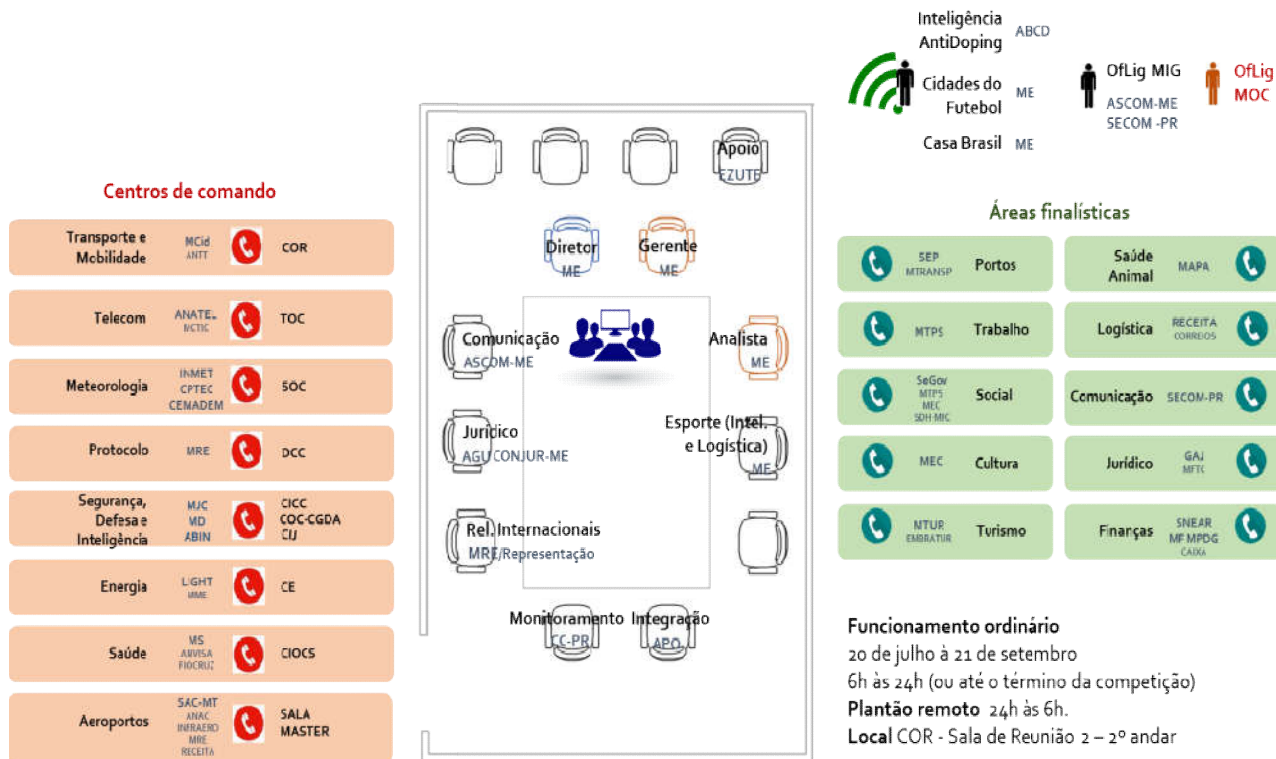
Inteligência AntiDoping ABCD

Cidades do Futebol ME

Casa Brasil ME

OfLig MIG
ASCOM-ME
SECOM -PR

OfLig MOC

Centros de comando

| | | | |
|---|---|---|---|
| Transporte e Mobilidade | MCid ANTT | | COR |
| Telecom | ANATEL MCTIC | | TOC |
| Meteorologia | INMET CPTEC CEMADEM | | SOC |
| Protocolo | MRE | | DCC |
| Segurança, Defesa e Inteligência | MJC MD ABIN | | CICC COC-CGDA CIJ |
| Energia | LIGHT MME | | CE |
| Saúde | MS ANVISA FIOCRUZ | | CIOCS |
| Aeroportos | SAC-MT ANAC INFRAERO MRE RECEITA | | SALA MASTER |

Apoio
EZUTE

Diretor
ME

Gerente
ME

Comunicação
ASCOM-ME

Analista
ME

Jurídico
AGU CONJUR-ME

Esporte (Intel. e Logística)
ME

Rel. Internacionais
MRE/Representação

Monitoramento
CC-PR

Integração
APO

Áreas finalísticas

| | | | |
|---|---|---|---|
| SEP MTRANSP | Portos | Saúde Animal | MAPA |
| MTPS | Trabalho | Logística | RECEITA CORREIOS |
| SeGov MTPS MEC SDH-MIC | Social | Comunicação | SECOM-PR |
| MEC | Cultura | Jurídico | GAJ MFTC |
| MTUR EMBRATUR | Turismo | Finanças | SNEAR MF MPDG CAIXA |

Funcionamento ordinário
20 de julho à 21 de setembro
6h às 24h (ou até o término da competição)
Plantão remoto 24h às 6h.
Local COR - Sala de Reunião 2 – 2º andar